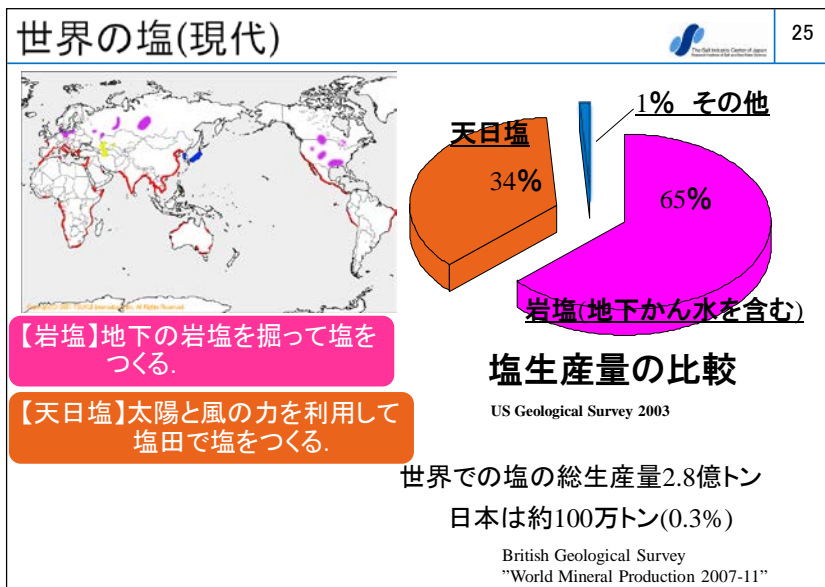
世界の塩(現代)

The Salt Industry Center of Japan

25

1% その他

天日塩

34%

65%

岩塩(地下かん水を含む)

【岩塩】地下の岩塩を掘って塩をつくる.

【天日塩】太陽と風の力を利用して塩田で塩をつくる.

塩生産量の比較

US Geological Survey 2003

世界での塩の総生産量2.8億トン

日本は約100万トン(0.3%)

British Geological Survey
"World Mineral Production 2007-11"